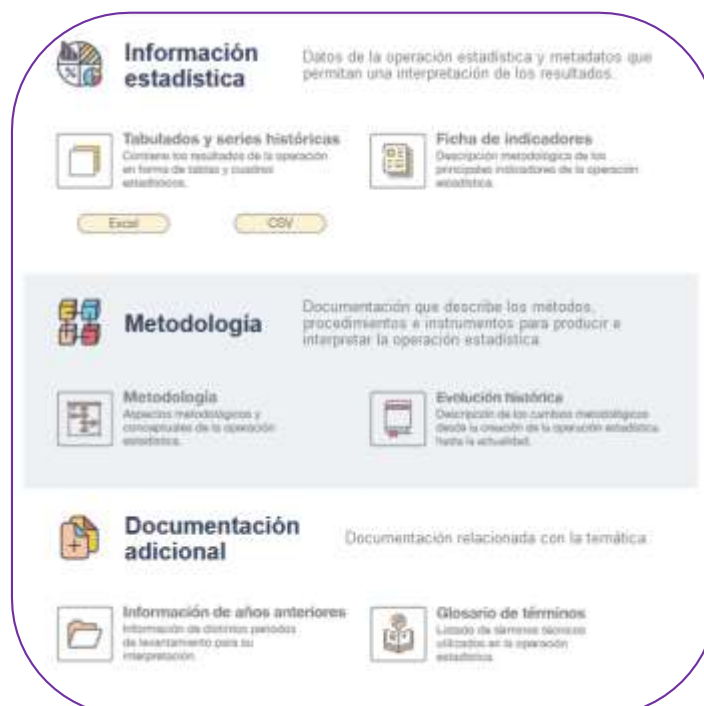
Información estadística

Datos de la operación estadística y metadatos que permitan una interpretación de los resultados.

Tabulados y series históricas
Contiene los resultados de la operación en forma de tablas y cuadros estadísticos.

Ficha de indicadores
Descripción metodológica de los principales indicadores de la operación estadística.

Excel

CSV

Metodología

Documentación que describe los métodos, procedimientos e instrumentos para producir e interpretar la operación estadística.

Metodología
Aspectos metodológicos y conceptuales de la operación estadística.

Evolución histórica
Descripción de los cambios metodológicos desde la creación de la operación estadística hasta la actualidad.

Documentación adicional

Documentación relacionada con la temática.

Información de años anteriores
Información de distintos periodos de levantamiento para su interpretación.

Glosario de términos
Listado de términos técnicos utilizados en la operación estadística.